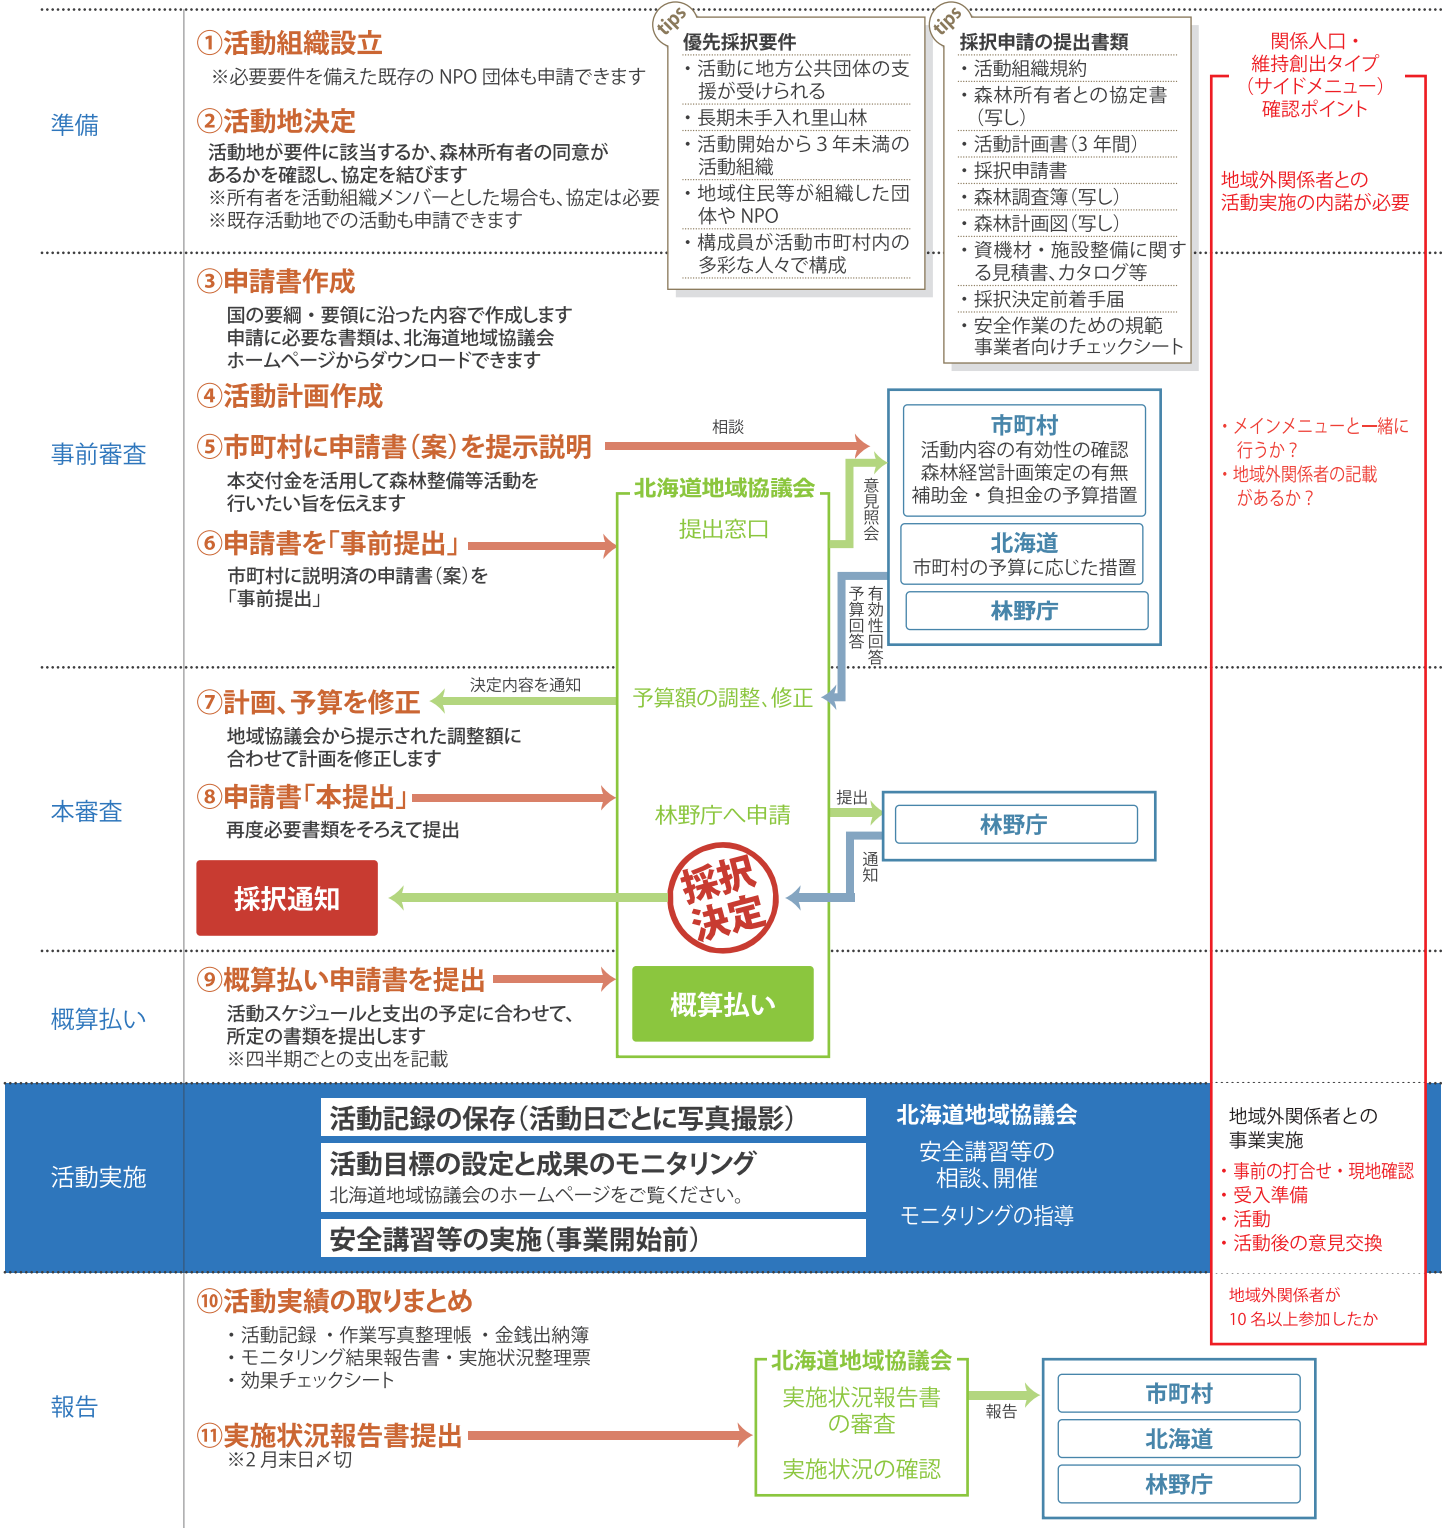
準備

①活動組織設立
※必要要件を備えた既存の NPO 団体も申請できます

②活動地決定
活動地が要件に該当するか、森林所有者の同意があるかを確認し、協定を結びます
※所有者を活動組織メンバーとした場合も、協定は必要
※既存活動地での活動も申請できます

tips
優先採択要件
・活動に地方公共団体の支援が受けられる
・長期未手入れ里山林
・活動開始から３年未満の活動組織
・地域住民等が組織した団体や NPO
・構成員が活動市町村内の多彩な人々で構成

tips
採択申請の提出書類
・活動組織規約
・森林所有者との協定書（写し）
・活動計画書（3 年間）
・採択申請書
・森林調査簿（写し）
・森林計画図（写し）
・資機材・施設整備に関する見積書、カタログ等
・採択決定前着手届
・安全作業のための規範 事業者向けチェックシート

関係人口・維持創出タイプ（サイドメニュー）確認ポイント

地域外関係者との活動実施の内諾が必要

事前審査

③申請書作成
国の要綱・要領に沿った内容で作成します
申請に必要な書類は、北海道地域協議会ホームページからダウンロードできます

④活動計画作成

⑤市町村に申請書（案）を提示説明
本交付金を活用して森林整備等活動を行いたい旨を伝えます

相談

市町村
活動内容の有効性の確認
森林経営計画策定の有無
補助金・負担金の予算措置

北海道
市町村の予算に応じた措置

林野庁

・メインメニューと一緒に行うか？
・地域外関係者の記載があるか？

北海道地域協議会
提出窓口

意見照会

⑥申請書を「事前提出」
市町村に説明済の申請書（案）を「事前提出」

予算回答
有効性回答

本審査

⑦計画、予算を修正
決定内容を通知
地域協議会から提示された調整額に合わせて計画を修正します

予算額の調整、修正

⑧申請書「本提出」
再度必要書類をそろえて提出

林野庁へ申請

提出

林野庁

通知

採択通知

採択決定

概算払い

⑨概算払い申請書を提出
活動スケジュールと支出の予定に合わせて、所定の書類を提出します
※四半期ごとの支出を記載

概算払い

活動実施

活動記録の保存（活動日ごとに写真撮影）
活動目標の設定と成果のモニタリング
北海道地域協議会のホームページをご覧ください。
安全講習等の実施（事業開始前）

北海道地域協議会
安全講習等の相談、開催
モニタリングの指導

地域外関係者との事業実施
・事前の打合せ・現地確認
・受入準備
・活動
・活動後の意見交換

地域外関係者が10 名以上参加したか

報告

⑩活動実績の取りまとめ
・活動記録 ・作業写真整理帳 ・金銭出納簿
・モニタリング結果報告書・実施状況整理票
・効果チェックシート

⑪実施状況報告書提出
※2 月末日〆切

北海道地域協議会
実施状況報告書の審査
実施状況の確認

報告

市町村
北海道
林野庁